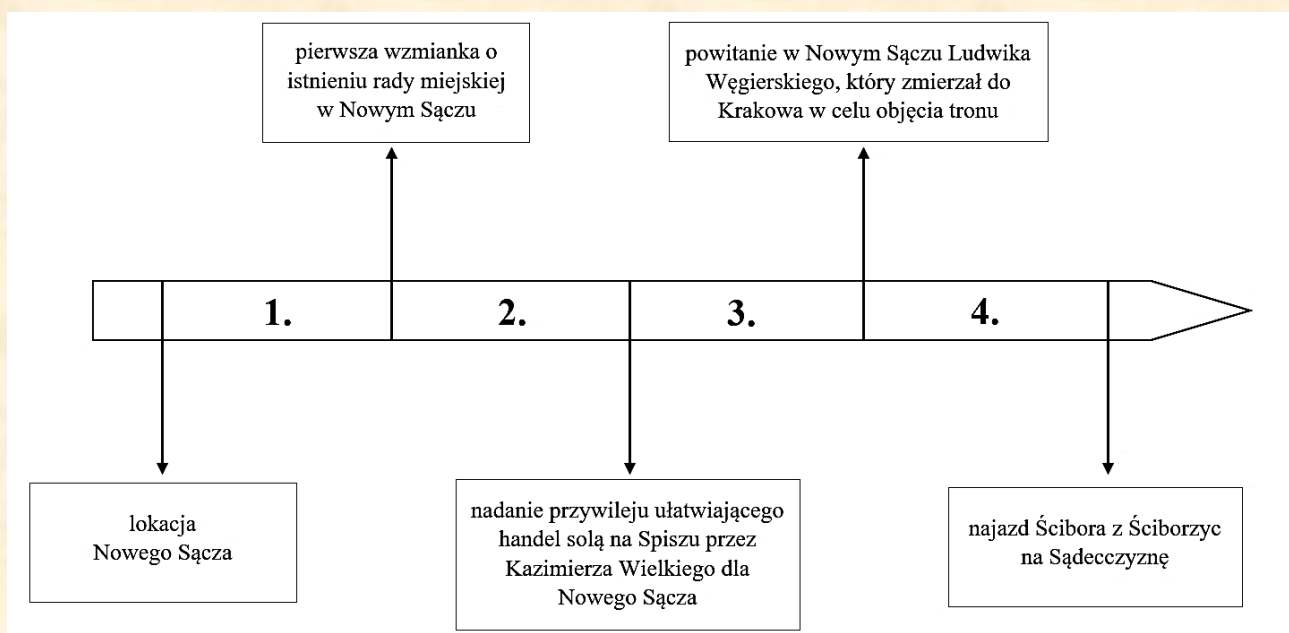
pierwsza wzmianka o istnieniu rady miejskiej w Nowym Sączu

powitanie w Nowym Sączu Ludwika Węgierskiego, który zmierzał do Krakowa w celu objęcia tronu

1.

2.

3.

4.

lokacja Nowego Sącza

nadanie przywileju ułatwiającego handel solą na Spiszu przez Kazimierza Wielkiego dla Nowego Sącza

najazd Ścibora z Ściborzyc na Sądecczyznę